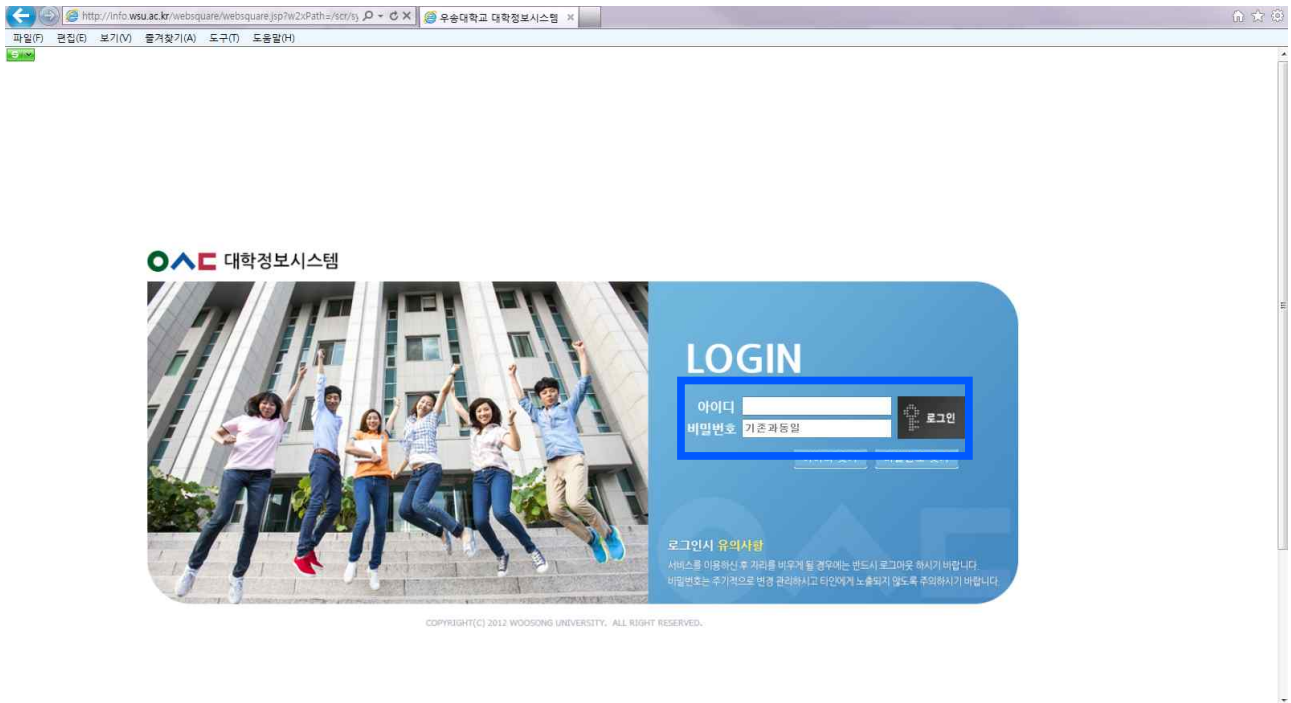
http://info.wsu.ac.kr/websquare/websquare.jsp?w2xPath=/scr/s
우송대학교 대학정보시스템 ×

파일(F) 편집(E) 보기(V) 즐겨찾기(A) 도구(T) 도움말(H)

대학정보시스템

LOGIN

아이디
비밀번호 기존과동일
로그인

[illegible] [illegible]

로그인시 유의사항
서비스를 이용하신 후 자리를 비우게 될 경우에는 반드시 로그아웃 하시기 바랍니다
비밀번호는 주기적으로 변경 관리하시고 타인에게 노출되지 않도록 주의하시기 바랍니다

COPYRIGHT(C) 2012 WOOSONG UNIVERSITY. ALL RIGHT RESERVED.